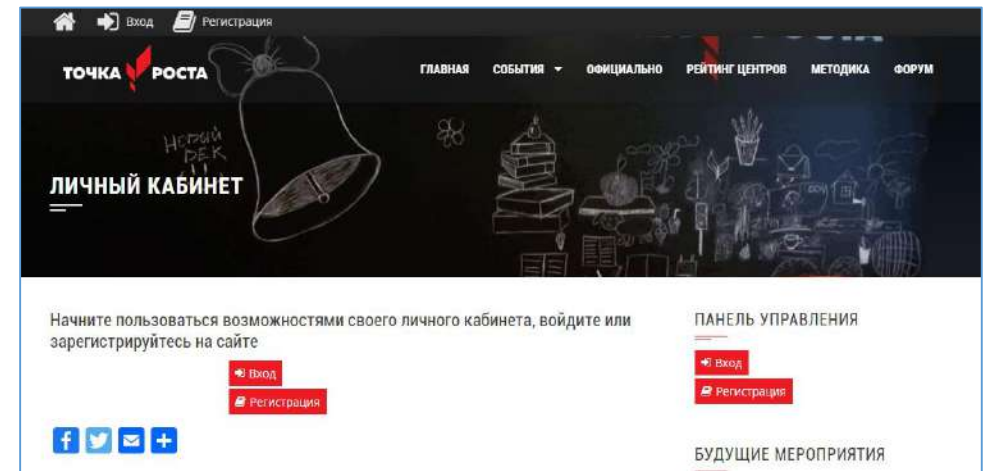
Вход Регистрация

ТОЧКА РОСТА

ГЛАВНАЯ СОБЫТИЯ ОФИЦИАЛЬНО РЕЙТИНГ ЦЕНТРОВ МЕТОДИКА ФОРУМ

Новый век

ЛИЧНЫЙ КАБИНЕТ

Начните пользоваться возможностями своего личного кабинета, войдите или зарегистрируйтесь на сайте

Вход

Регистрация

ПАНЕЛЬ УПРАВЛЕНИЯ

Вход

Регистрация

БУДУЩИЕ МЕРОПРИЯТИЯ